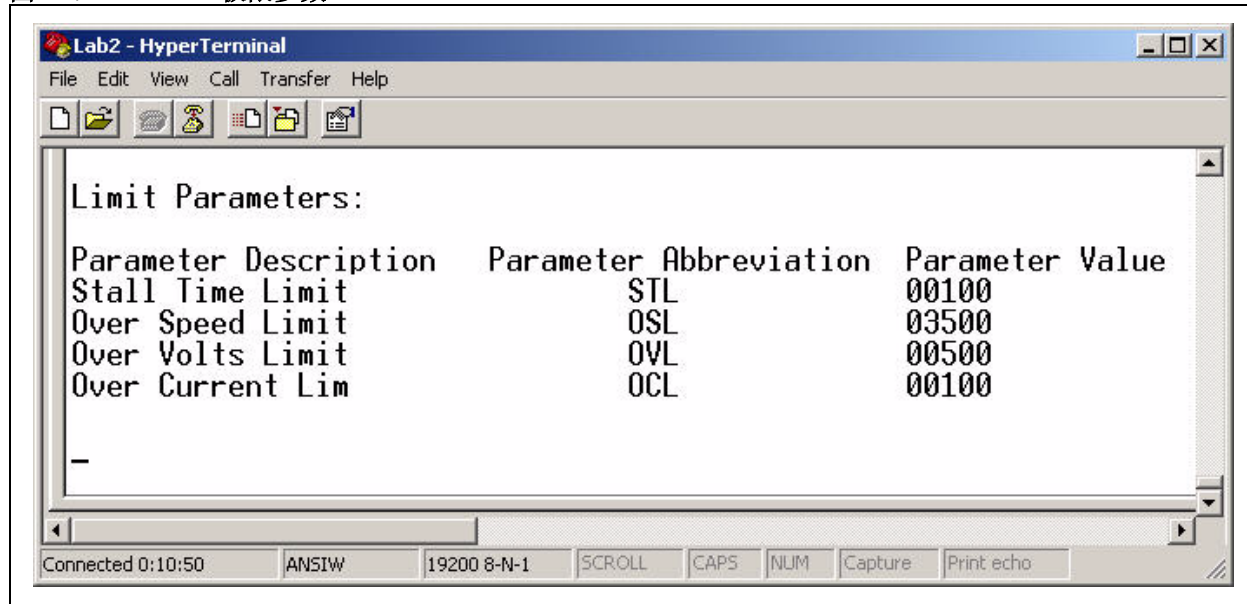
Lab2 - HyperTerminal

File Edit View Call Transfer Help

Limit Parameters:

| Parameter Description | Parameter Abbreviation | Parameter Value |
|---|---|---|
| Stall Time Limit | STL | 00100 |
| Over Speed Limit | OSL | 03500 |
| Over Volts Limit | OVL | 00500 |
| Over Current Lim | OCL | 00100 |

_

Connected 0:10:50 | ANSIW | 19200 8-N-1 | SCROLL | CAPS | NUM | Capture | Print echo